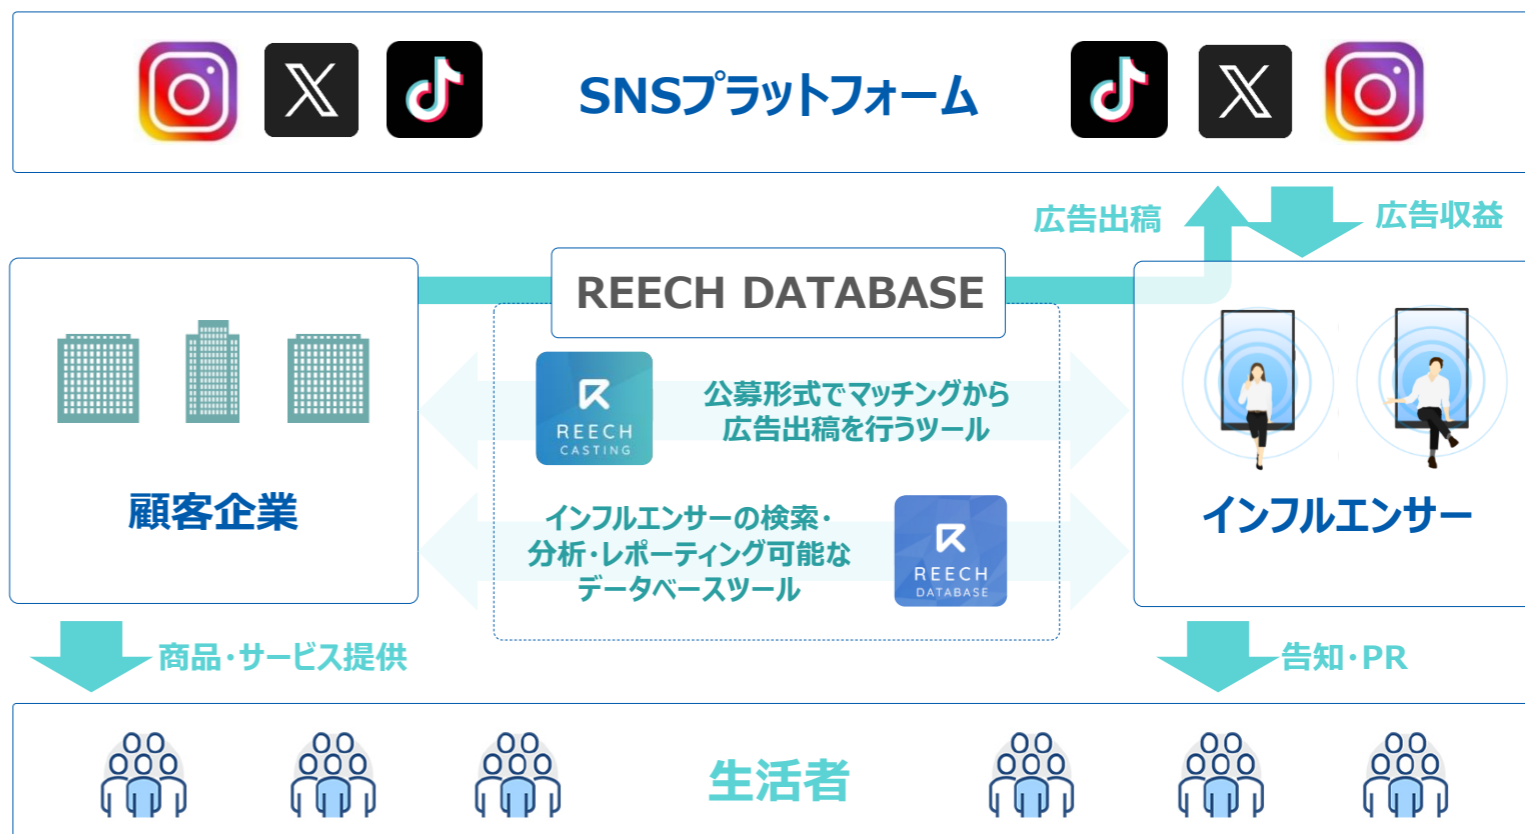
SNSプラットフォーム

広告出稿

広告収益

REECH DATABASE

REECH CASTING

公募形式でマッチングから広告出稿を行うツール

インフルエンサーの検索・分析・レポーティング可能なデータベースツール

REECH DATABASE

顧客企業

インフルエンサー

商品・サービス提供

告知・PR

生活者